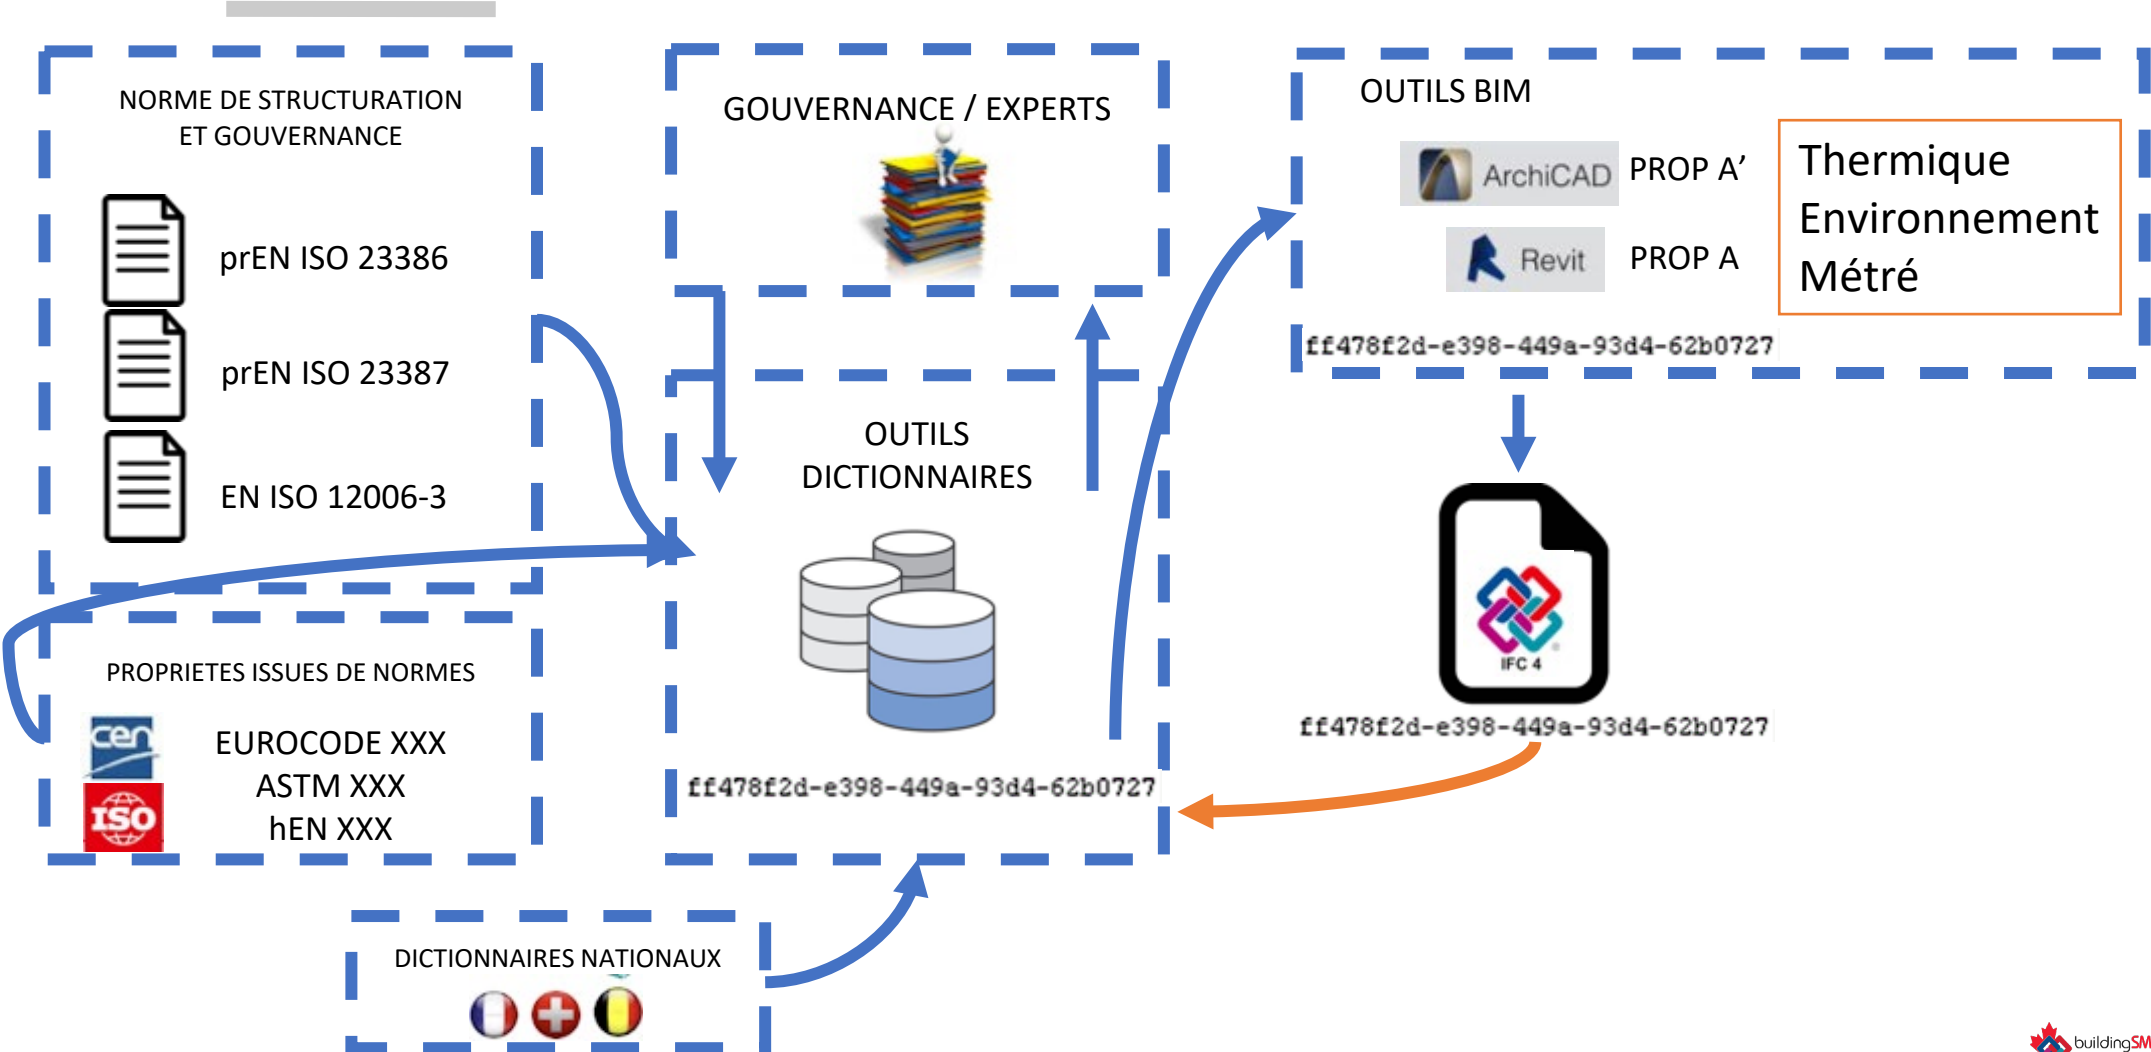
NORME DE STRUCTURATION ET GOUVERNANCE

prEN ISO 23386

prEN ISO 23387

EN ISO 12006-3

GOUVERNANCE / EXPERTS

OUTILS BIM

ArchiCAD PROP A’

Revit PROP A

Thermique
Environnement
Métré

ff478f2d-e398-449a-93d4-62b0727

OUTILS DICTIONNAIRES

PROPRIETES ISSUES DE NORMES

cen

ISO

EUROCODE XXX
ASTM XXX
hEN XXX

ff478f2d-e398-449a-93d4-62b0727

IFC 4

ff478f2d-e398-449a-93d4-62b0727

DICTIONNAIRES NATIONAUX

buildingSM